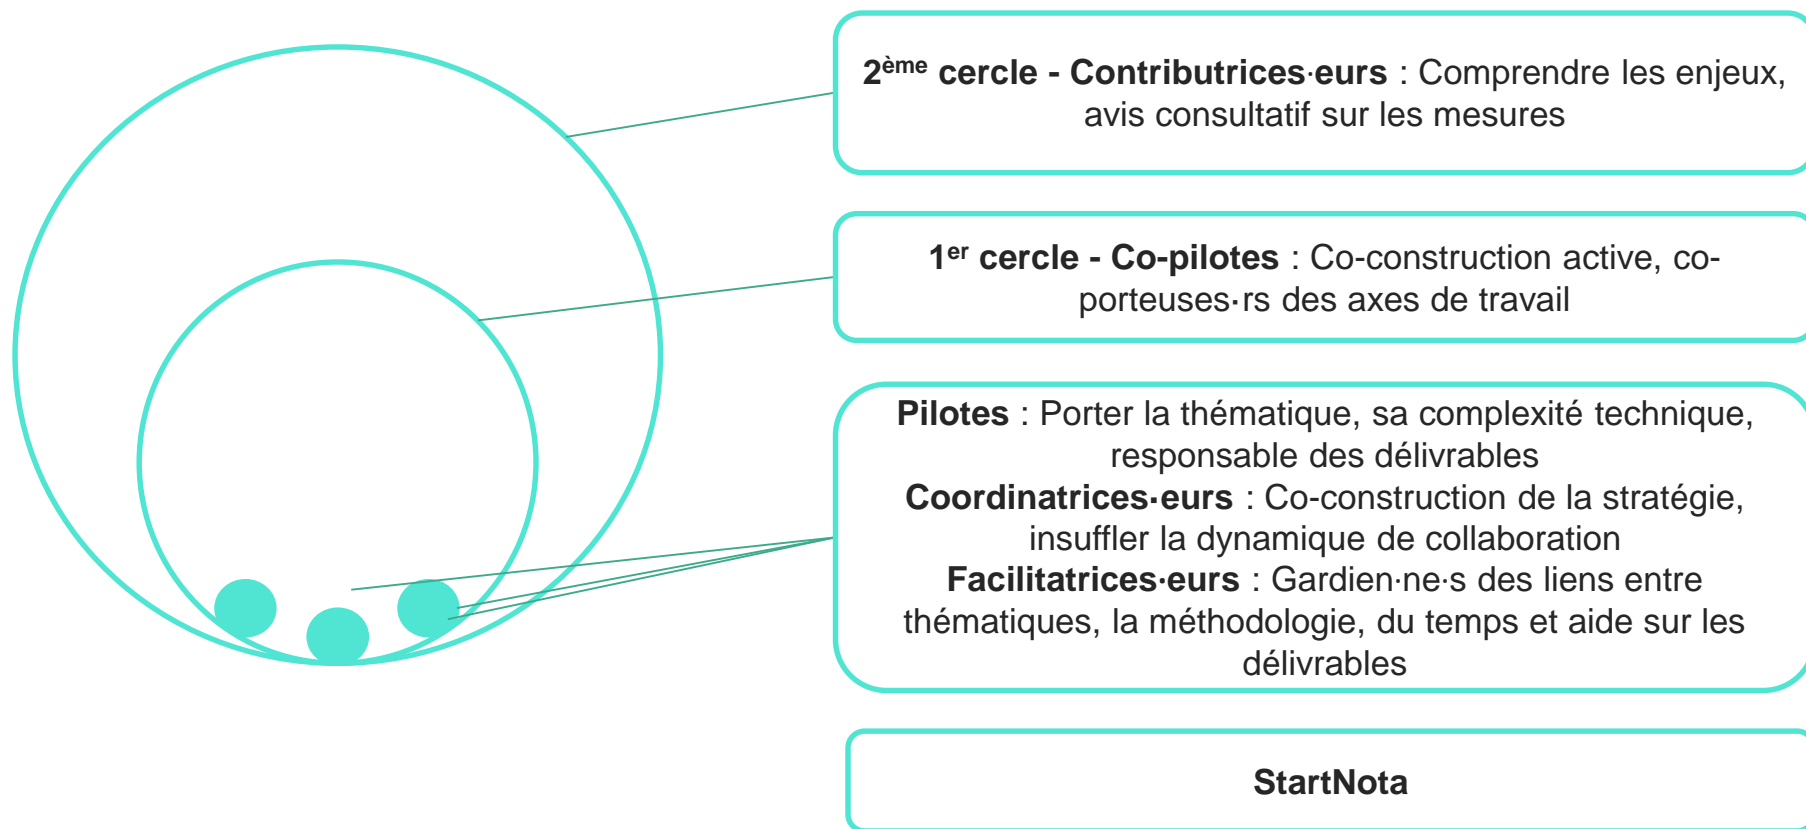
$2^{ème}$ **cercle - Contributrices·eurs** : Comprendre les enjeux, avis consultatif sur les mesures

$1^{er}$ **cercle - Co-pilotes** : Co-construction active, co-porteuses·rs des axes de travail

**Pilotes** : Porter la thématique, sa complexité technique, responsable des délivrables
**Coordinatrices·eurs** : Co-construction de la stratégie, insuffler la dynamique de collaboration
**Facilitatrices·eurs** : Gardien·ne·s des liens entre thématiques, la méthodologie, du temps et aide sur les délivrables

**StartNota**